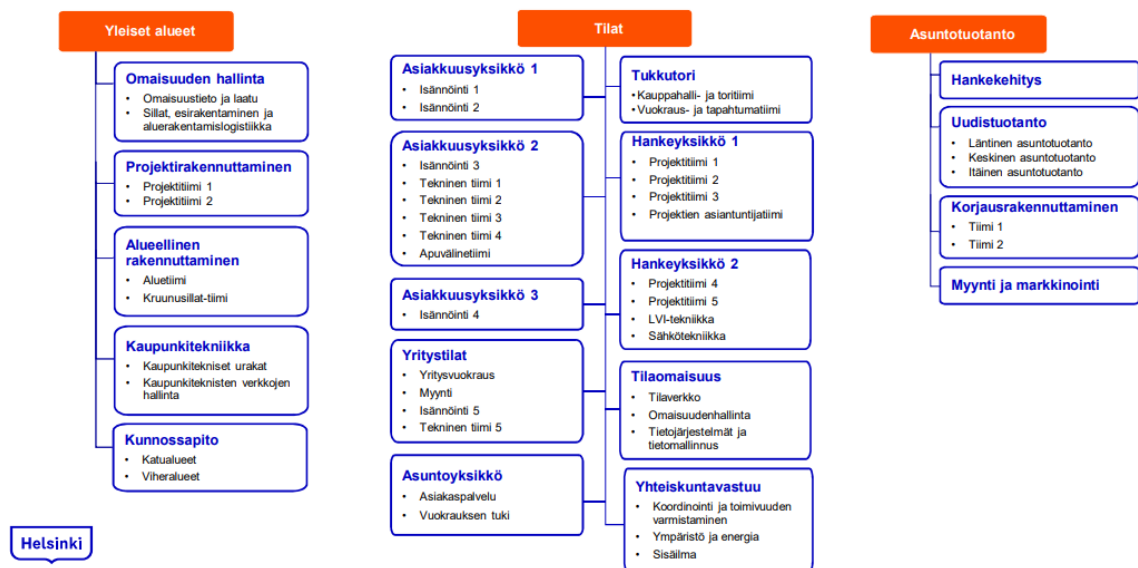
Yleiset alueet

Omaisuuden hallinta
- Omaisuustieto ja laatu
- Sillat, esirakentaminen ja aluerakentamislogistiikka

Projektirakennuttaminen
- Projektitiimi 1
- Projektitiimi 2

Alueellinen rakennuttaminen
- Aluetiimi
- Kruunusillat-tiimi

Kaupunkitekniikka
- Kaupunkitekniset urakat
- Kaupunkiteknisten verkkojen hallinta

Kunnossapito
- Katualueet
- Viheralueet

Tilat

Asiakkuusyksikkö 1
- Isännöinti 1
- Isännöinti 2

Asiakkuusyksikkö 2
- Isännöinti 3
- Tekninen tiimi 1
- Tekninen tiimi 2
- Tekninen tiimi 3
- Tekninen tiimi 4
- Apuvälinetiimi

Asiakkuusyksikkö 3
- Isännöinti 4

Yritystilat
- Yritysvuokraus
- Myynti
- Isännöinti 5
- Tekninen tiimi 5

Asuntoyksikkö
- Asiakaspalvelu
- Vuokrauksen tuki

Tukkutori
- Kauppahalli- ja toritiimi
- Vuokraus- ja tapahtumatiimi

Hankeyksikkö 1
- Projektitiimi 1
- Projektitiimi 2
- Projektitiimi 3
- Projektien asiantuntijatiimi

Hankeyksikkö 2
- Projektitiimi 4
- Projektitiimi 5
- LVI-tekniikka
- Sähkötekniikka

Tilaomaisuus
- Tilaverkko
- Omaisuudenhallinta
- Tietojärjestelmät ja tietomallinnus

Yhteiskuntavastuu
- Koordinointi ja toimivuuden varmistaminen
- Ympäristö ja energia
- Sisäilma

Asuntotuotanto

Hankekehitys

Uudistuotanto
- Läntinen asuntotuotanto
- Keskinen asuntotuotanto
- Itäinen asuntotuotanto

Korjausrakennuttaminen
- Tiimi 1
- Tiimi 2

Myynti ja markkinointi

Helsinki